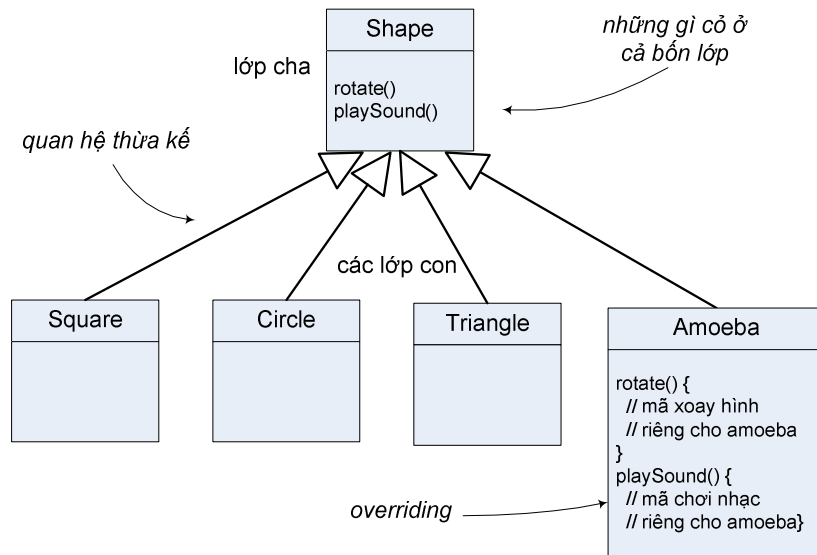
Shape

rotate()
playSound()

lớp cha

những gì cỏ ở cả bốn lớp

quan hệ thừa kế

các lớp con

Square

Circle

Triangle

Amoeba

rotate() {
// mã xoay hình
// riêng cho amoeba
}
playSound() {
// mã chơi nhạc
// riêng cho amoeba}

overriding